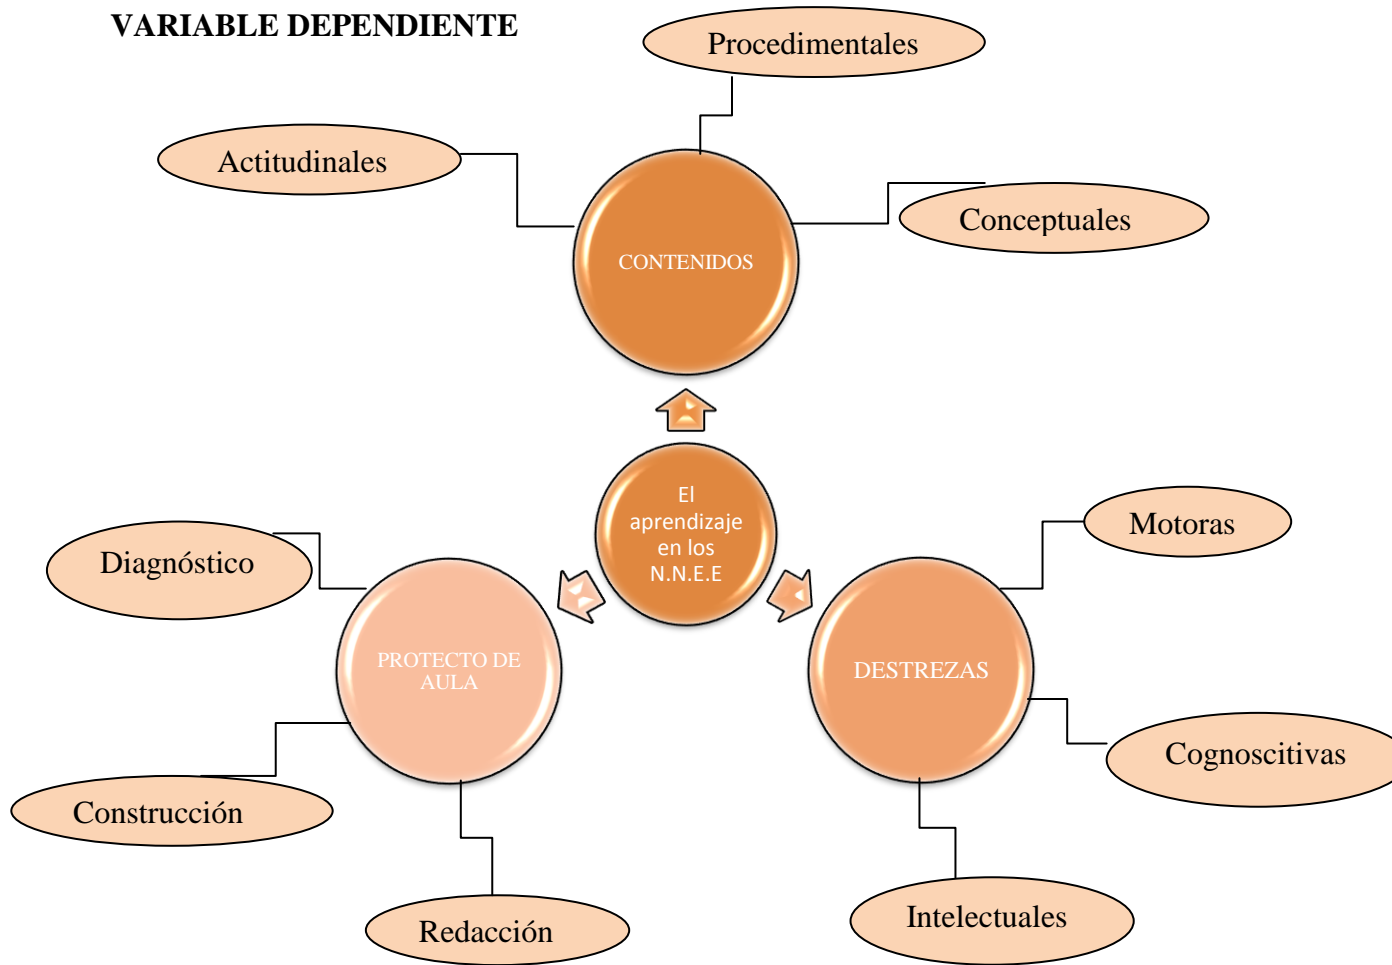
VARIABLE DEPENDIENTE

Procedimentales

Actitudinales

Conceptuales

CONTENIDOS

El aprendizaje en los N.N.E.E

Diagnóstico

Motoras

PROTECTO DE AULA

DESTREZAS

Cognoscitivas

Construcción

Redacción

Intelectuales